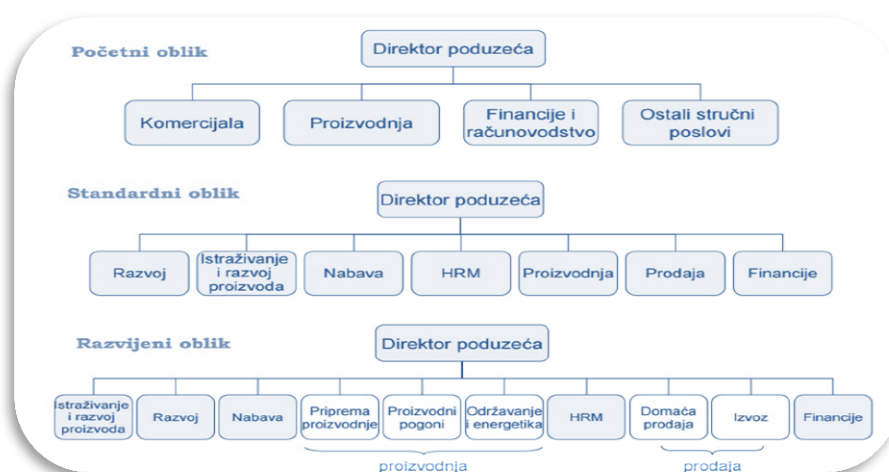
Početni oblik

Direktor poduzeća

Komercijala

Proizvodnja

Financije i računovodstvo

Ostali stručni poslovi

Standardni oblik

Direktor poduzeća

Razvoj

Istraživanje i razvoj proizvoda

Nabava

HRM

Proizvodnja

Prodaja

Financije

Razvijeni oblik

Direktor poduzeća

Istraživanje i razvoj proizvoda

Razvoj

Nabava

Priprema proizvodnje

Proizvodni pogoni

Održavanje i energetika

HRM

Domaća prodaja

Izvoz

Financije

proizvodnja

prodaja